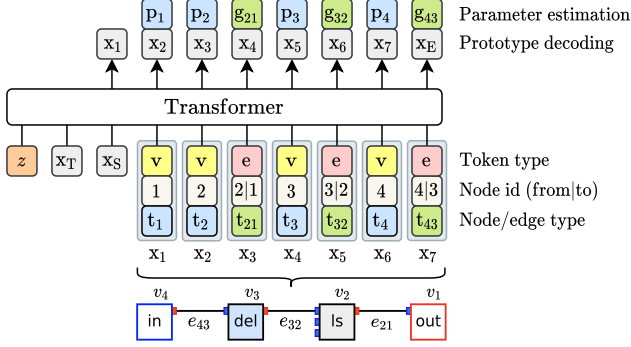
$p_1$ $p_2$ $g_{21}$ $p_3$ $g_{32}$ $p_4$ $g_{43}$ Parameter estimation

$x_1$ $x_2$ $x_3$ $x_4$ $x_5$ $x_6$ $x_7$ $x_E$ Prototype decoding

Transformer

$z$ $x_T$ $x_S$

v v e v e v e Token type

1 2 2|1 3 3|2 4 4|3 Node id (from|to)

$t_1$ $t_2$ $t_{21}$ $t_3$ $t_{32}$ $t_4$ $t_{43}$ Node/edge type

$x_1$ $x_2$ $x_3$ $x_4$ $x_5$ $x_6$ $x_7$

$v_4$ $v_3$ $v_2$ $v_1$

in $e_{43}$ del $e_{32}$ ls $e_{21}$ out